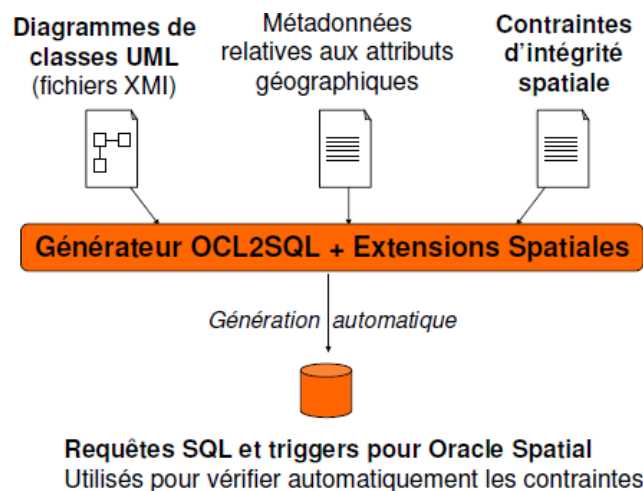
Diagrammes de classes UML (fichiers XMI)

Métadonnées relatives aux attributs géographiques

Contraintes d'intégrité spatiale

Générateur OCL2SQL + Extensions Spatiales

Génération automatique

Requêtes SQL et triggers pour Oracle Spatial
Utilisés pour vérifier automatiquement les contraintes